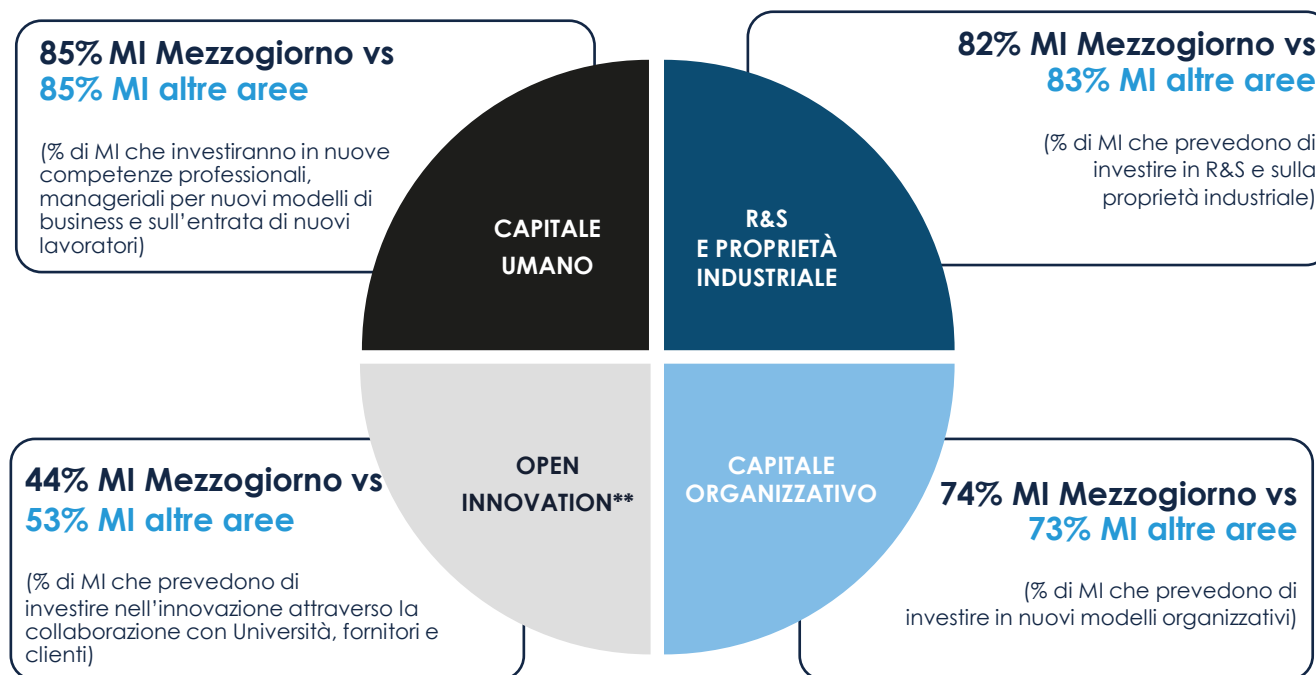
85% MI Mezzogiorno vs
85% MI altre aree

(% di MI che investiranno in nuove competenze professionali, manageriali per nuovi modelli di business e sull'entrata di nuovi lavoratori)

CAPITALE UMANO

R&S
E PROPRIETÀ INDUSTRIALE

82% MI Mezzogiorno vs
83% MI altre aree

(% di MI che prevedono di investire in R&S e sulla proprietà industriale)

44% MI Mezzogiorno vs
53% MI altre aree

(% di MI che prevedono di investire nell'innovazione attraverso la collaborazione con Università, fornitori e clienti)

OPEN INNOVATION**

CAPITALE ORGANIZZATIVO

74% MI Mezzogiorno vs
73% MI altre aree

(% di MI che prevedono di investire in nuovi modelli organizzativi)